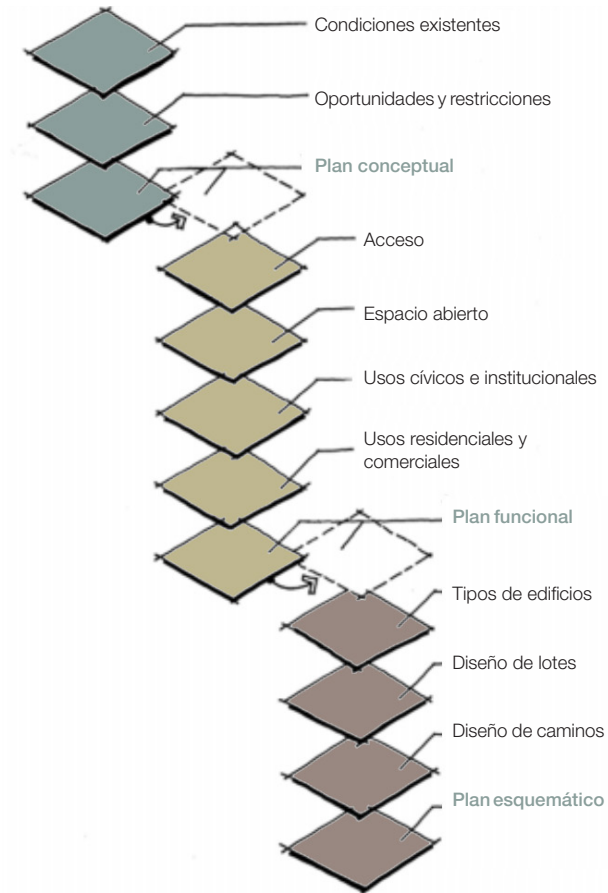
Condiciones existentes

Oportunidades y restricciones

Plan conceptual

Acceso

Espacio abierto

Usos cívicos e institucionales

Usos residenciales y comerciales

Plan funcional

Tipos de edificios

Diseño de lotes

Diseño de caminos

Plan esquemático